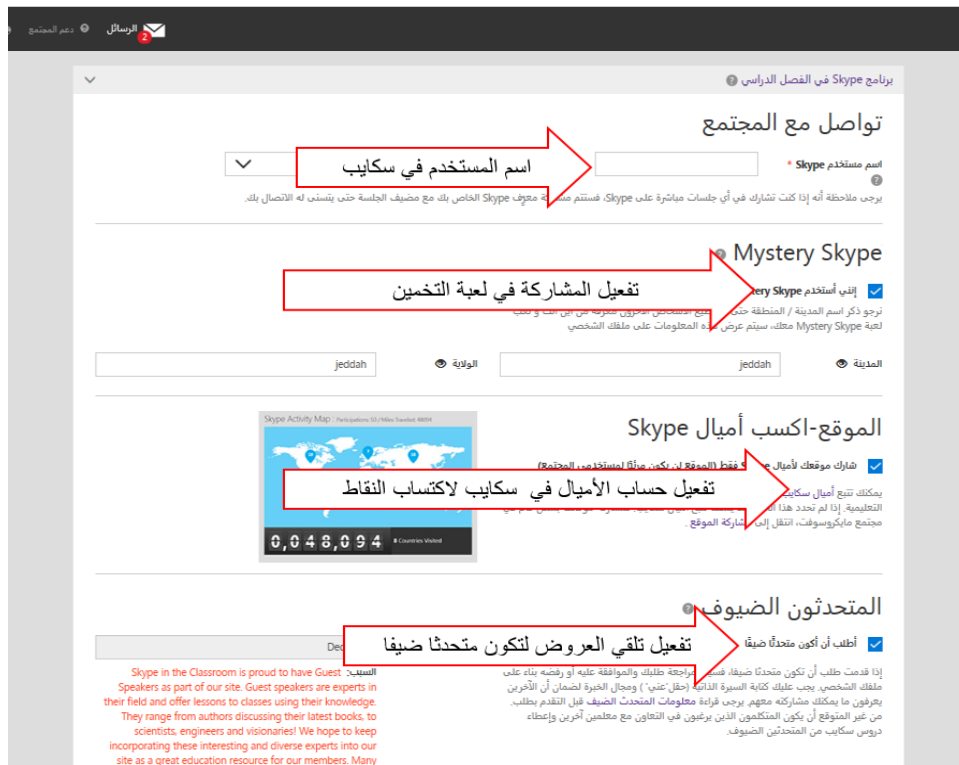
الرسائل 2 دعم المجتمع

برنامج Skype في الفصل الدراسي

تواصل مع المجتمع

اسم مستخدم Skype *

اسم المستخدم في سكايب

يرجى ملاحظة أنه إذا كنت تشارك في أي جلسات مباشرة على Skype، فستتم مشاركة معرّف Skype الخاص بك مع مضيف الجلسة حتى يتسنى له الاتصال بك.

Mystery Skype

إنني أستخدم Mystery Skype

تفعيل المشاركة في لعبة التخمين

نرجو ذكر اسم المدينة / المنطقة حتى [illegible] لعبة Mystery Skype معك، سيتم عرض هذه المعلومات على ملفك الشخصي

المدينة jeddah الولاية jeddah

الموقع-اكسب أميال Skype

Skype Activity Map : Participations 50 / Miles Traveled 48094

شارك موقعك لأميال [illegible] فقط (الموقع لن يكون مرئيًا لمستخدمي المجتمع)

تفعيل حساب الأميال في سكايب لاكتساب النقاط

يمكنك تتبع أميال سكايب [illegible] التعليمية. إذا لم تحدد هذا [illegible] مجتمع مايكروسوفت، انتقل إلى مشاركة الموقع

0,048,094 Countries Visited

المتحدثون الضيوف

أطلب أن أكون متحدثًا ضيفًا

تفعيل تلقي العروض لتكون متحدثا ضيفا

Dec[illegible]

إذا قدمت طلب أن تكون متحدثًا ضيفًا، فسيتم مراجعة طلبك والموافقة عليه أو رفضه بناء على ملفك الشخصي. يجب عليك كتابة السيرة الذاتية (حقل"عني") ومجال الخبرة لضمان أن الآخرين يعرفون ما يمكنك مشاركته معهم. يرجى قراءة معلومات المتحدث الضيف قبل التقدم بطلب. من غير المتوقع أن يكون المتكلمون الذين يرغبون في التعاون مع معلمين آخرين وإعطاء دروس سكايب من المتحدثين الضيوف.

السبب:
Skype in the Classroom is proud to have Guest Speakers as part of our site. Guest speakers are experts in their field and offer lessons to classes using their knowledge. They range from authors discussing their latest books, to scientists, engineers and visionaries! We hope to keep incorporating these interesting and diverse experts into our site as a great education resource for our members. Many